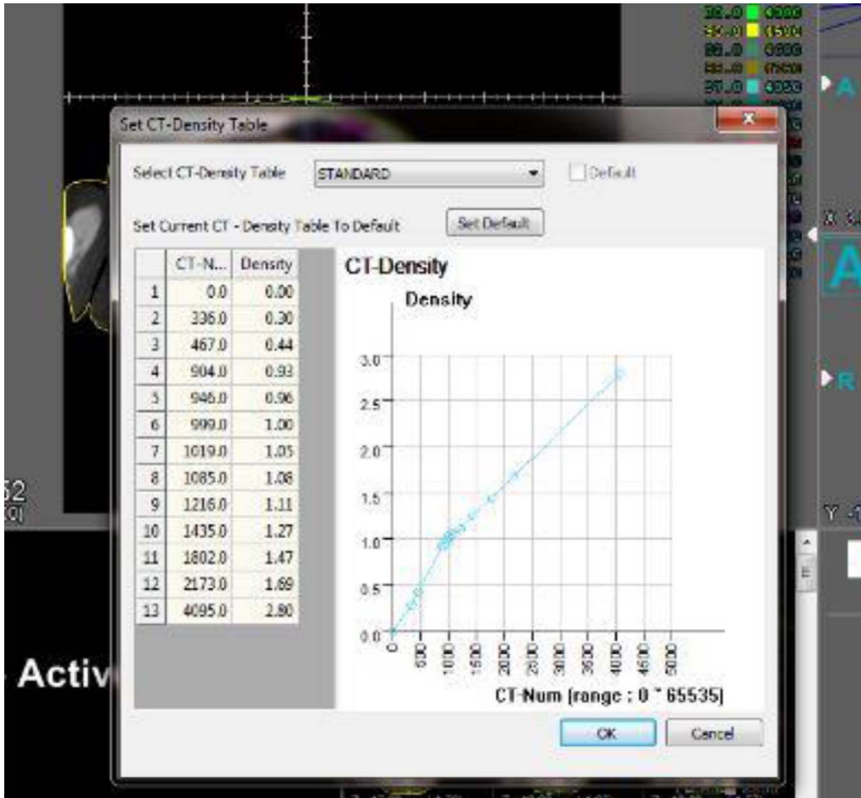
Set CT-Density Table

Select CT-Density Table STANDARD

Default

Set Current CT - Density Table To Default

Set Default

| | CT-N... | Density |
|---|---|---|
| 1 | 0.0 | 0.00 |
| 2 | 336.0 | 0.30 |
| 3 | 467.0 | 0.44 |
| 4 | 904.0 | 0.93 |
| 5 | 946.0 | 0.96 |
| 6 | 999.0 | 1.00 |
| 7 | 1019.0 | 1.05 |
| 8 | 1085.0 | 1.08 |
| 9 | 1216.0 | 1.11 |
| 10 | 1435.0 | 1.27 |
| 11 | 1802.0 | 1.47 |
| 12 | 2173.0 | 1.69 |
| 13 | 4095.0 | 2.80 |

CT-Density

Density

3.0
2.5
2.0
1.5
1.0
0.5
0.0

0
500
1000
1500
2000
2500
3000
3500
4000
4500
5000

CT-Num (range : 0 ~ 65535)

OK

Cancel

Activ

A

A

R

52

Y

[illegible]